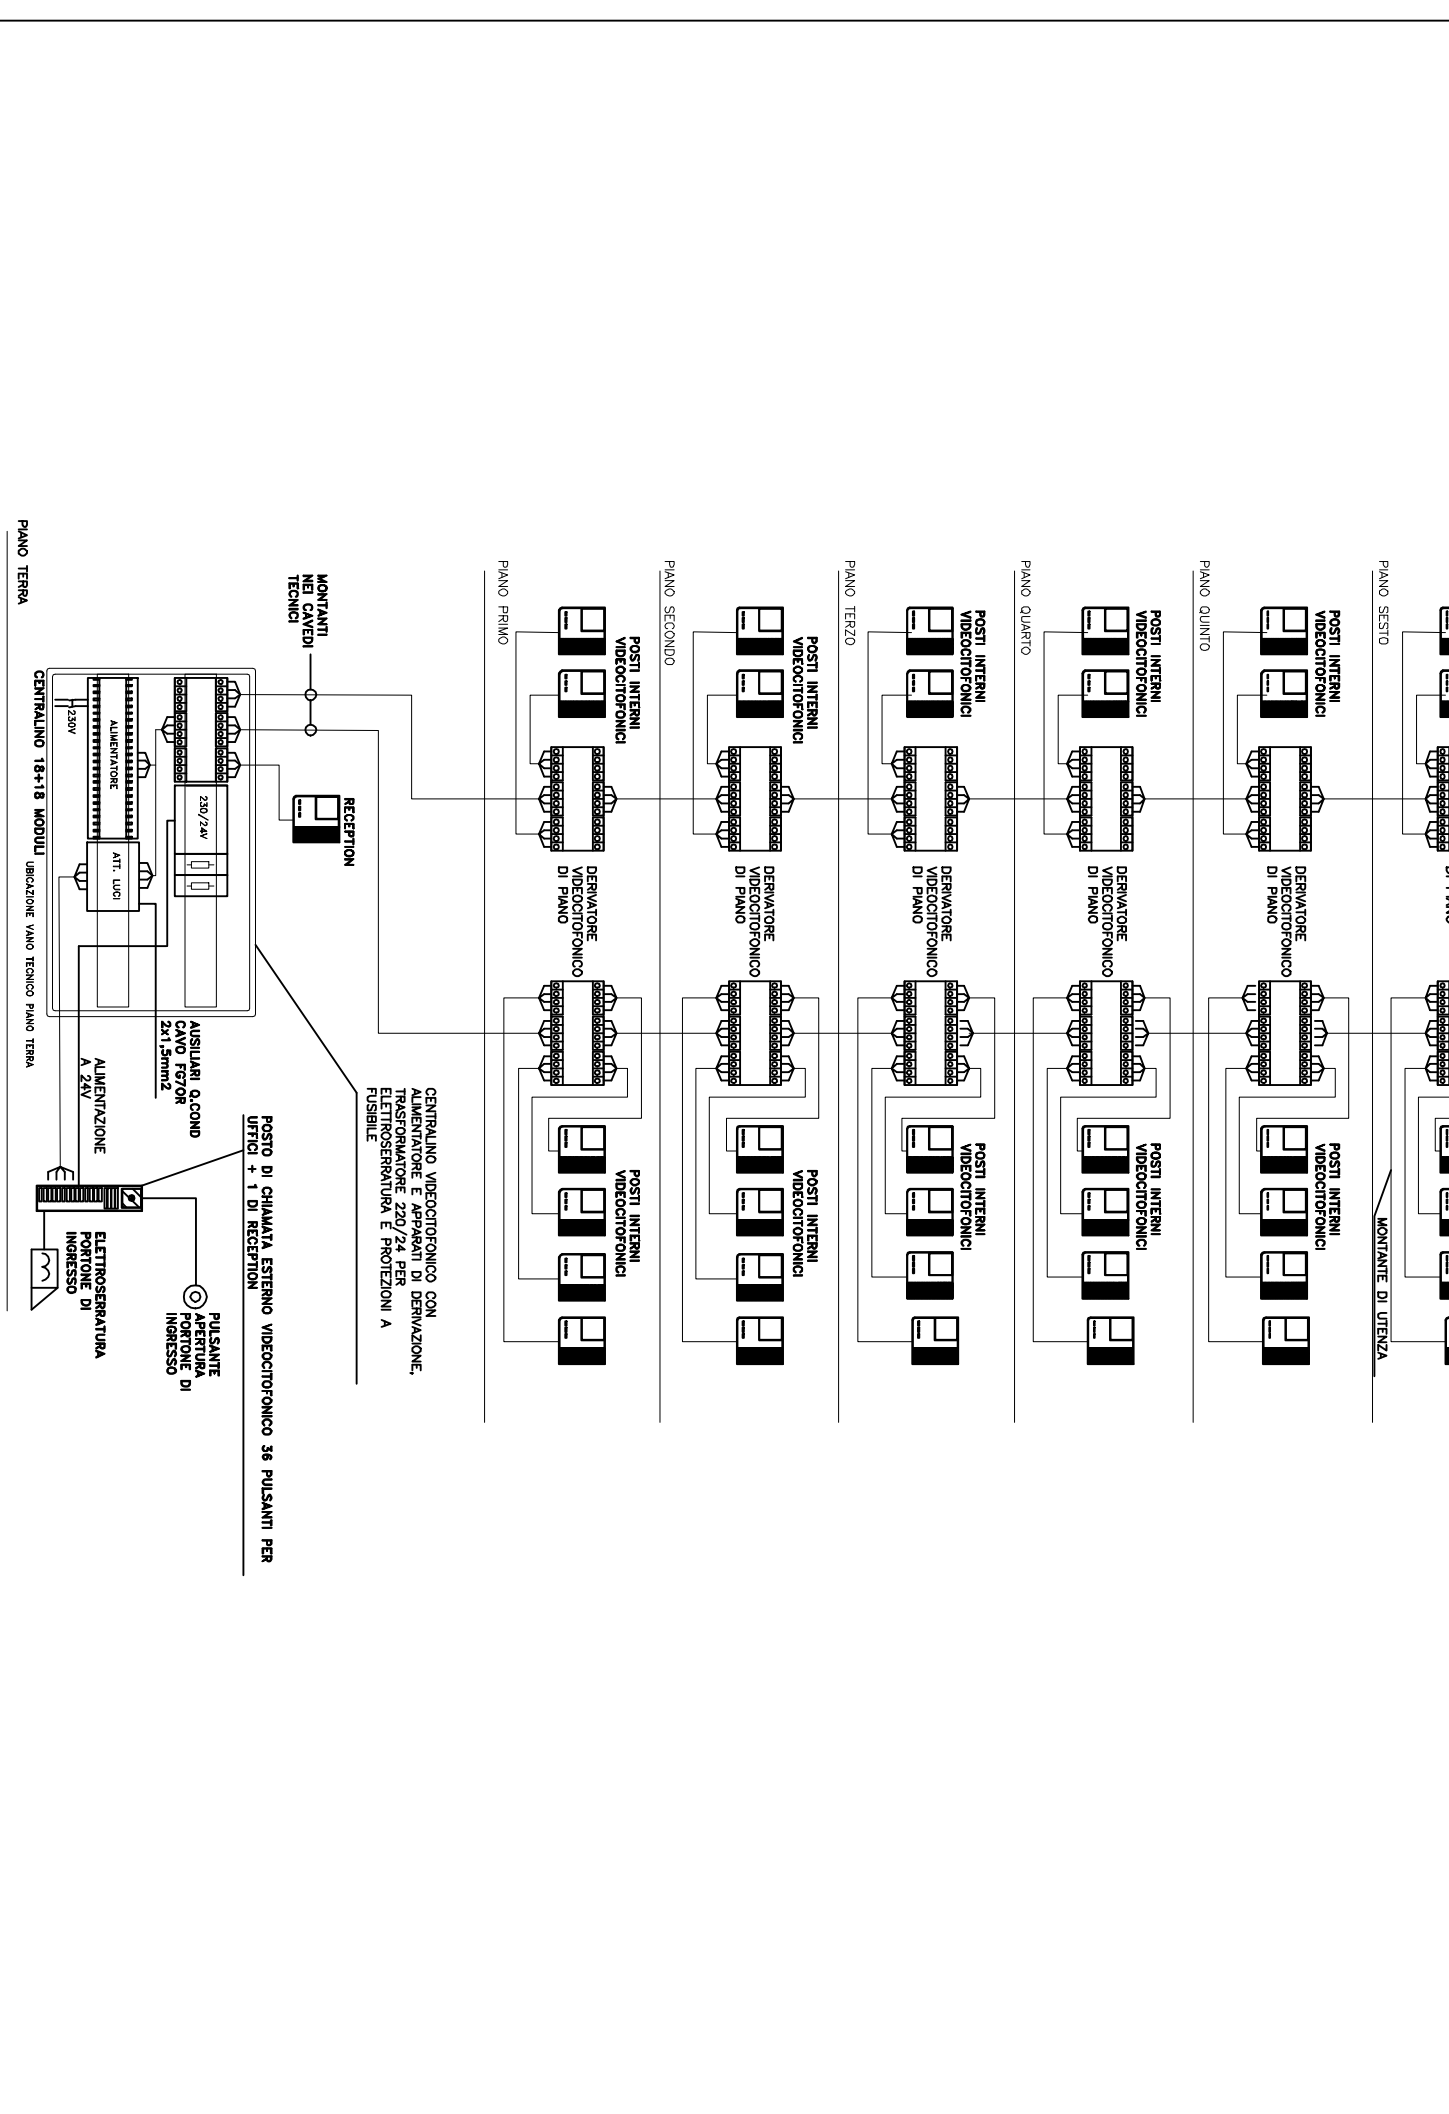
PIANO SESTO

PIANO QUINTO

POSTI INTERNI VIDEOCITOFONICI

DERIVATORE VIDEOCITOFONICO DI PIANO

POSTI INTERNI VIDEOCITOFONICI

MONTANTE DI UTENZA

PIANO QUARTO

POSTI INTERNI VIDEOCITOFONICI

DERIVATORE VIDEOCITOFONICO DI PIANO

POSTI INTERNI VIDEOCITOFONICI

PIANO TERZO

POSTI INTERNI VIDEOCITOFONICI

DERIVATORE VIDEOCITOFONICO DI PIANO

POSTI INTERNI VIDEOCITOFONICI

PIANO SECONDO

POSTI INTERNI VIDEOCITOFONICI

DERIVATORE VIDEOCITOFONICO DI PIANO

POSTI INTERNI VIDEOCITOFONICI

PIANO PRIMO

POSTI INTERNI VIDEOCITOFONICI

DERIVATORE VIDEOCITOFONICO DI PIANO

POSTI INTERNI VIDEOCITOFONICI

CENTRALINO VIDEOCITOFONICO CON ALIMENTATORE E APPARATI DI DERIVAZIONE, TRASFORMATORE 220/24 PER ELETTROSERRATURA E PROTEZIONI A FUSIBILE

MONTANTI NEI CAVEDI TECNICI

RECEPTION

230/24V

ALIMENTATORE

ATT. LUCI

230V

CENTRALINO 18+18 MODULI UBICAZIONE VANO TECNICO PIANO TERRA

AUSILIARI Q.COND CAVO FG7OR 2x1,5mm2

ALIMENTAZIONE A 24V

POSTO DI CHIAMATA ESTERNO VIDEOCITOFONICO 36 PULSANTI PER UFFICI + 1 DI RECEPTION

PULSANTE APERTURA PORTONE DI INGRESSO

ELETTROSERRATURA PORTONE DI INGRESSO

PIANO TERRA